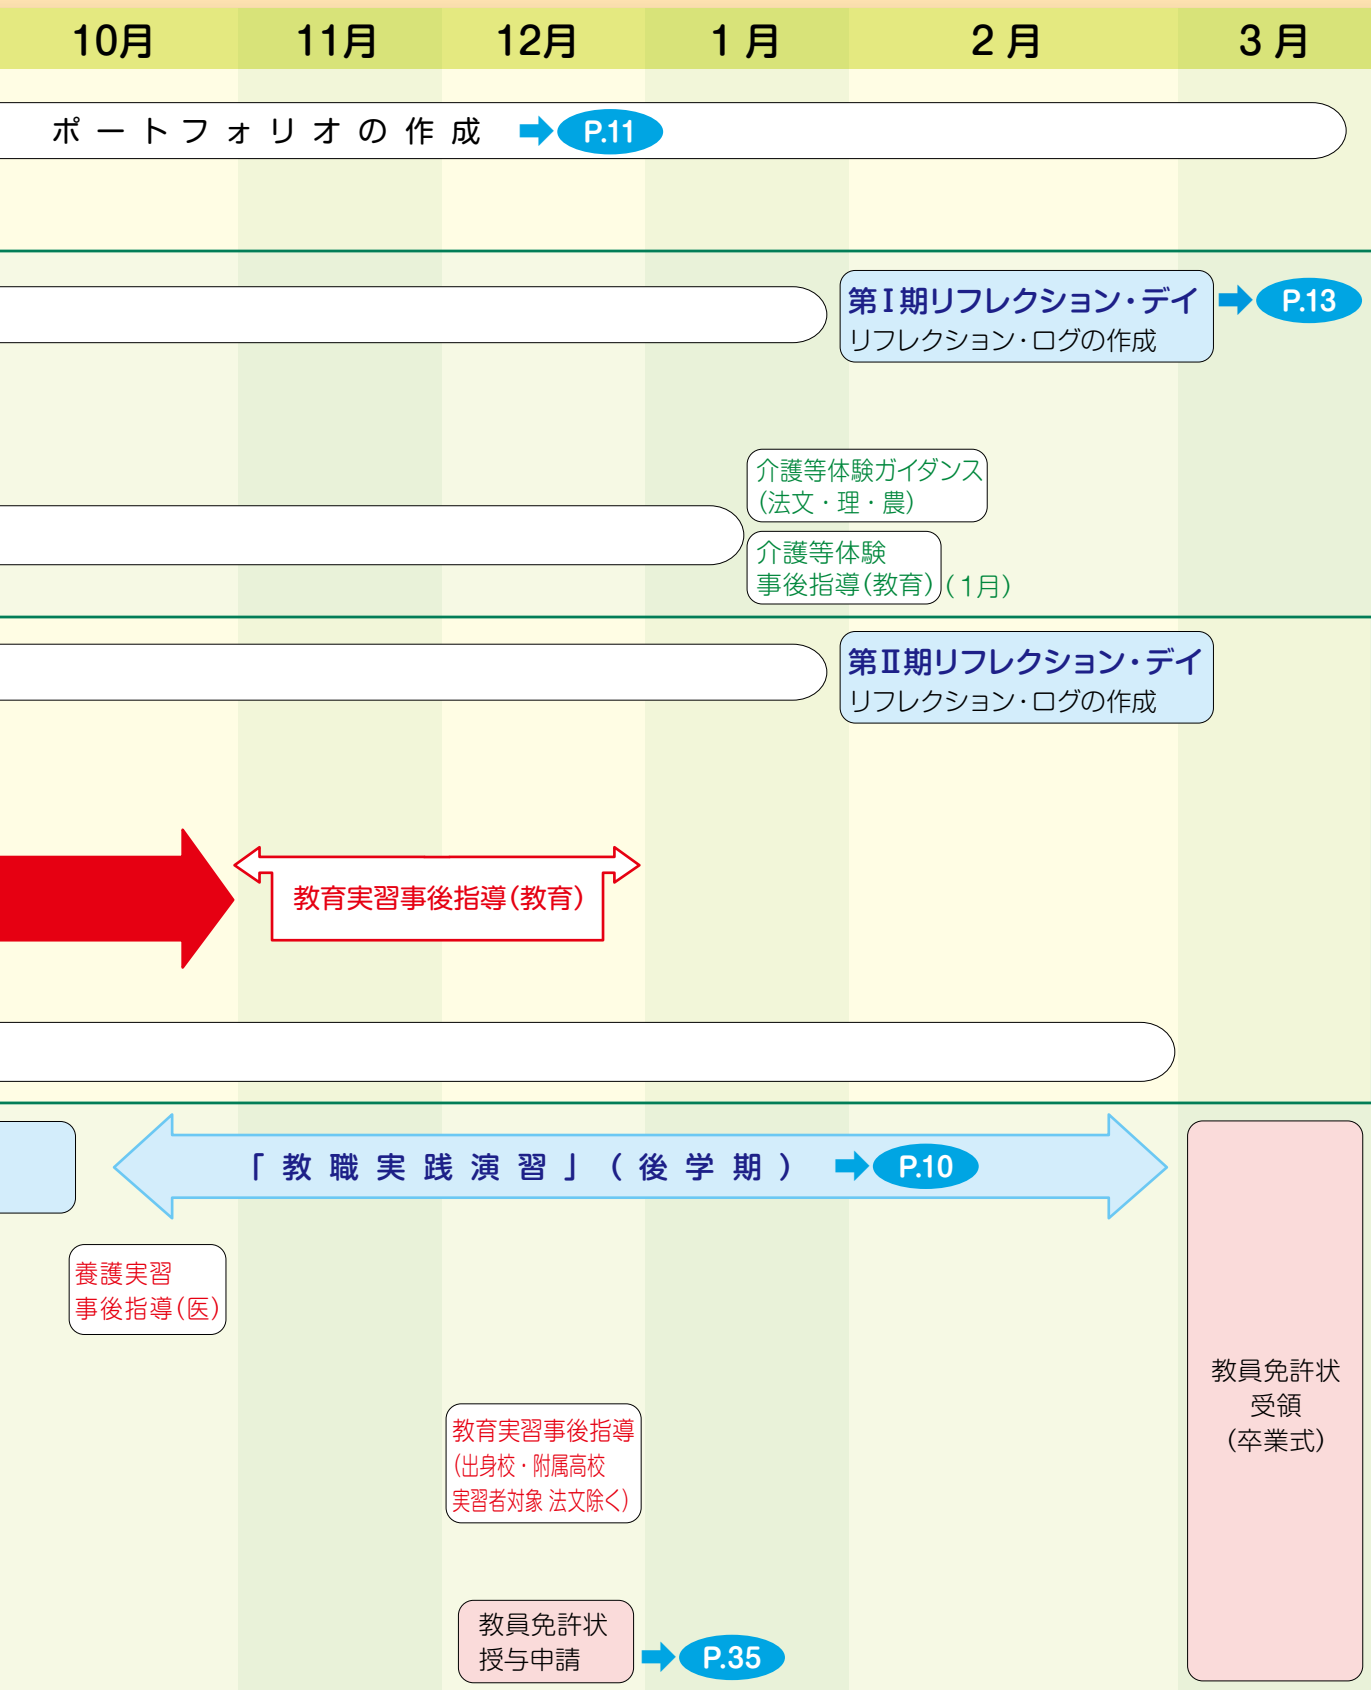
10月 11月 12月 1月 2月 3月

ポートフォリオの作成 P.11

第Ⅰ期リフレクション・デイ
リフレクション・ログの作成
P.13

介護等体験ガイダンス
(法文・理・農)

介護等体験
事後指導(教育) (1月)

第Ⅱ期リフレクション・デイ
リフレクション・ログの作成

教育実習事後指導(教育)

「教職実践演習」(後学期) P.10

養護実習
事後指導(医)

教育実習事後指導
(出身校・附属高校
実習者対象 法文除く)

教員免許状
授与申請
P.35

教員免許状
受領
(卒業式)